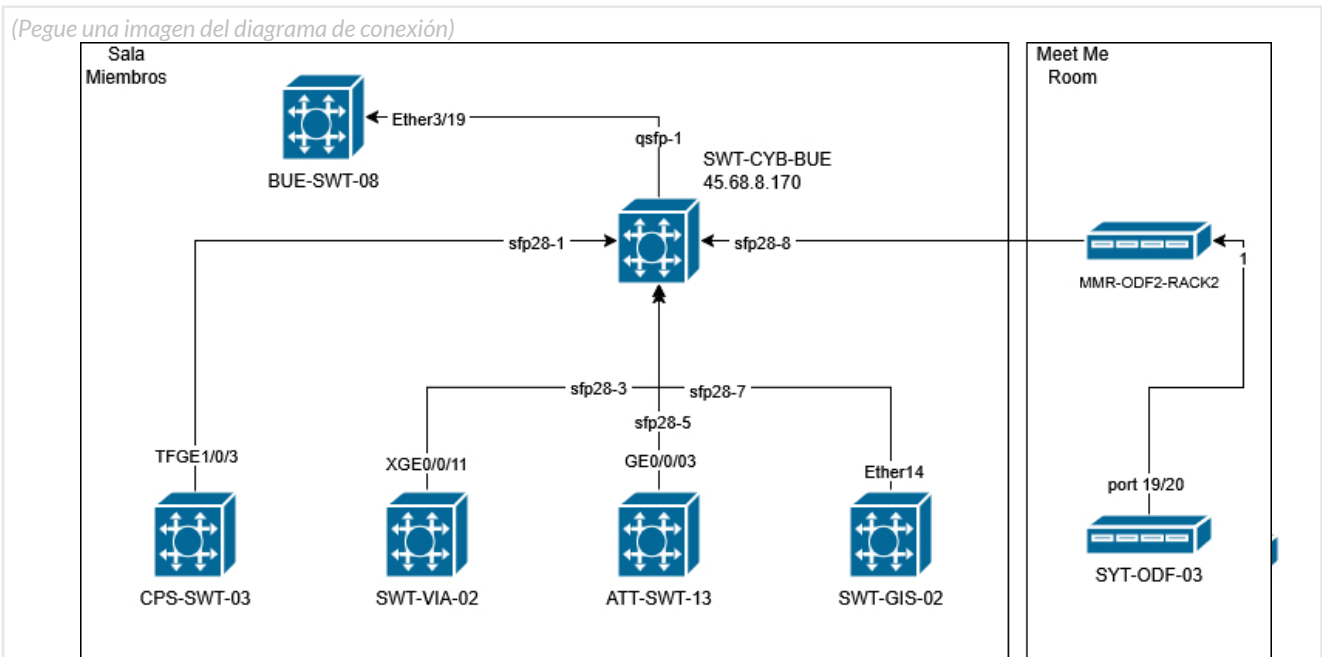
(Pegue una imagen del diagrama de conexión)

Sala Miembros

Ether3/19

qsfp-1

BUE-SWT-08

SWT-CYB-BUE
45.68.8.170

sfp28-1

sfp28-8

sfp28-3

sfp28-7

sfp28-5

TFGE1/0/3

XGE0/0/11

GE0/0/03

Ether14

CPS-SWT-03

SWT-VIA-02

ATT-SWT-13

SWT-GIS-02

Meet Me Room

MMR-ODF2-RACK2

1

port 19/20

SYT-ODF-03